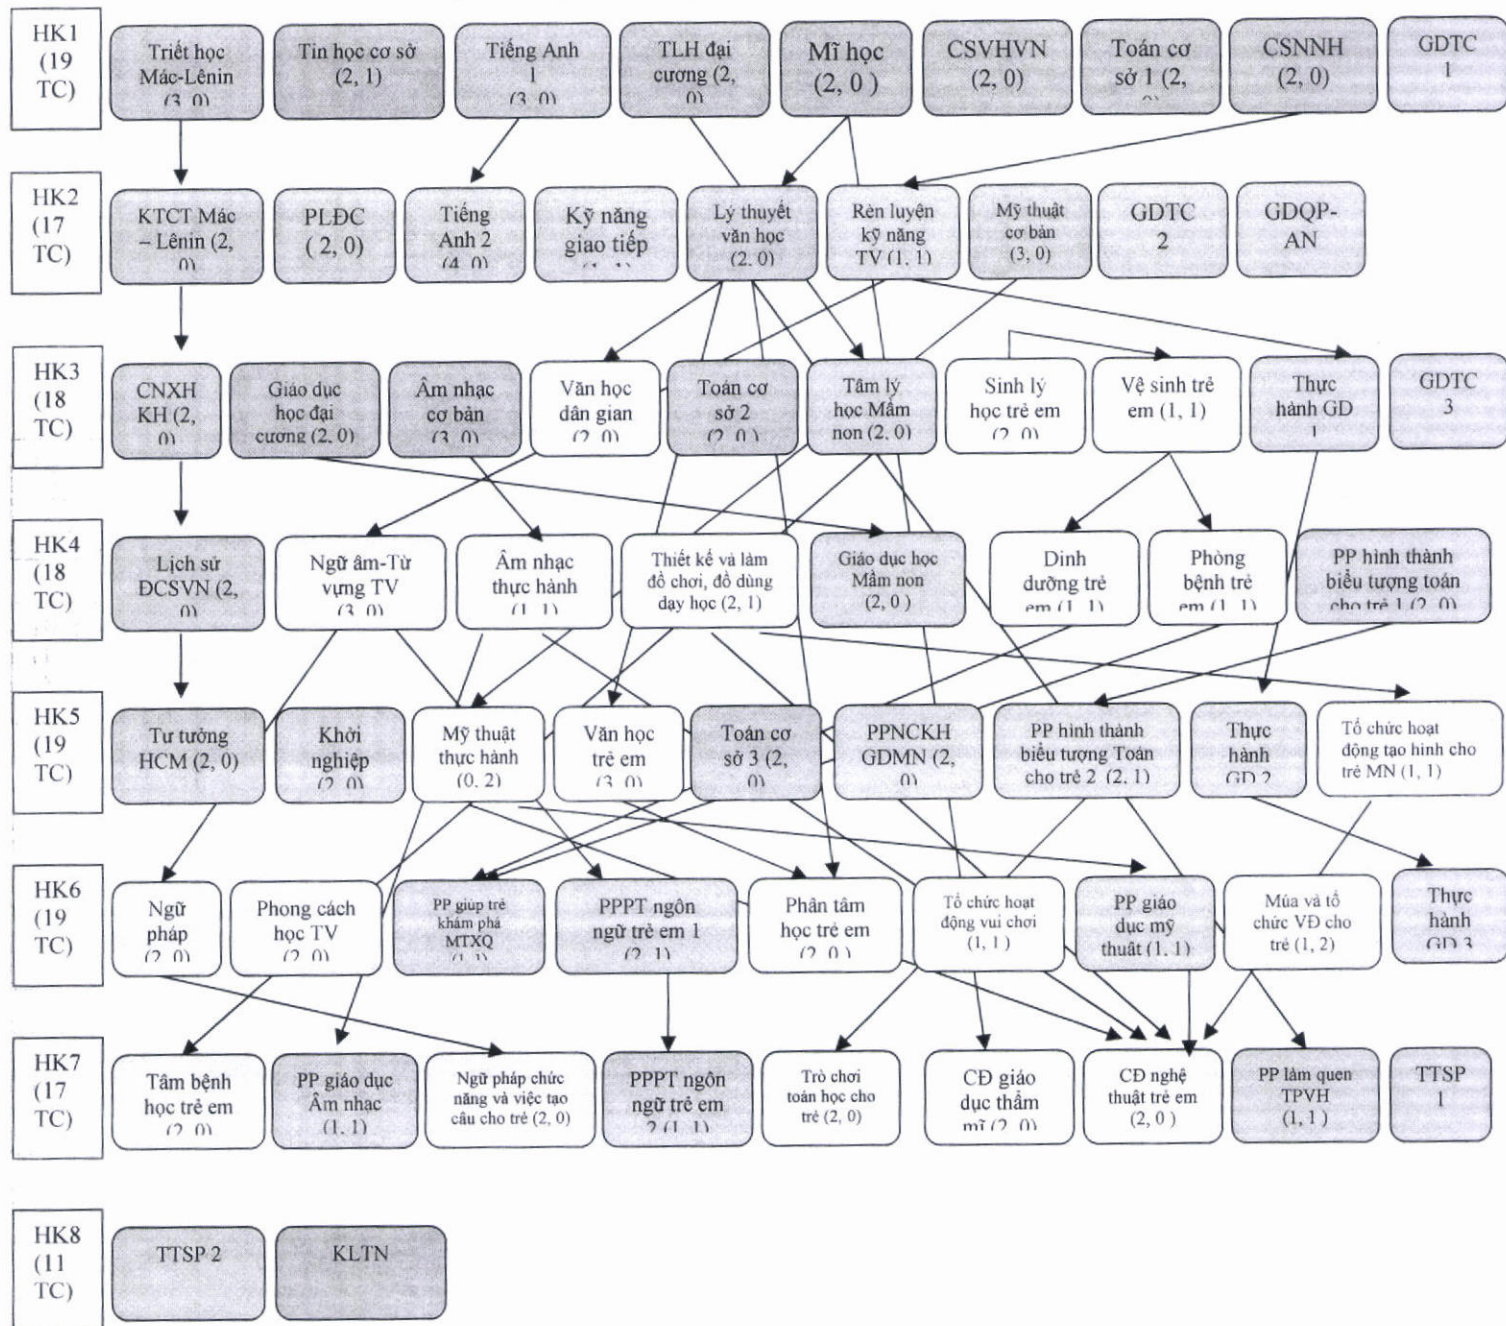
HK1 (19 TC)

Triết học Mác-Lênin (3, 0)

Tin học cơ sở (2, 1)

Tiếng Anh 1 (3, 0)

TLH đại cương (2, 0)

Mĩ học (2, 0)

CSVHVN (2, 0)

Toán cơ sở 1 (2, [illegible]

CSNNH (2, 0)

GDTC 1

HK2 (17 TC)

KTCT Mác – Lênin (2, 0)

PLĐC (2, 0)

Tiếng Anh 2 (4, 0)

Kỹ năng giao tiếp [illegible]

Lý thuyết văn học (2, 0)

Rèn luyện kỹ năng TV (1, 1)

Mỹ thuật cơ bản (3, 0)

GDTC 2

GDQP-AN

HK3 (18 TC)

CNXH KH (2, 0)

Giáo dục học đại cương (2, 0)

Âm nhạc cơ bản (3, 0)

Văn học dân gian (2, 0)

Toán cơ sở 2 (2, 0)

Tâm lý học Mầm non (2, 0)

Sinh lý học trẻ em (2, 0)

Vệ sinh trẻ em (1, 1)

Thực hành GD 1

GDTC 3

HK4 (18 TC)

Lịch sử ĐCSVN (2, 0)

Ngữ âm-Từ vựng TV (3, 0)

Âm nhạc thực hành (1, 1)

Thiết kế và làm đồ chơi, đồ dùng dạy học (2, 1)

Giáo dục học Mầm non (2, 0)

Dinh dưỡng trẻ em (1, 1)

Phòng bệnh trẻ em (1, 1)

PP hình thành biểu tượng toán cho trẻ 1 (2, 0)

HK5 (19 TC)

Tư tưởng HCM (2, 0)

Khởi nghiệp (2, 0)

Mỹ thuật thực hành (0, 2)

Văn học trẻ em (3, 0)

Toán cơ sở 3 (2, 0)

PPNCKH GDMN (2, 0)

PP hình thành biểu tượng Toán cho trẻ 2 (2, 1)

Thực hành GD 2

Tổ chức hoạt động tạo hình cho trẻ MN (1, 1)

HK6 (19 TC)

Ngữ pháp (2, 0)

Phong cách học TV (2, 0)

PP giúp trẻ khám phá MTXQ (1, 1)

PPPT ngôn ngữ trẻ em 1 (2, 1)

Phân tâm học trẻ em (2, 0)

Tổ chức hoạt động vui chơi (1, 1)

PP giáo dục mỹ thuật (1, 1)

Múa và tổ chức VĐ cho trẻ (1, 2)

Thực hành GD 3

HK7 (17 TC)

Tâm bệnh học trẻ em (2, 0)

PP giáo dục Âm nhạc (1, 1)

Ngữ pháp chức năng và việc tạo câu cho trẻ (2, 0)

PPPT ngôn ngữ trẻ em 2 (1, 1)

Trò chơi toán học cho trẻ (2, 0)

CĐ giáo dục thẩm mĩ (2, 0)

CĐ nghệ thuật trẻ em (2, 0)

PP làm quen TPVH (1, 1)

TTSP 1

HK8 (11 TC)

TTSP 2

KLTN